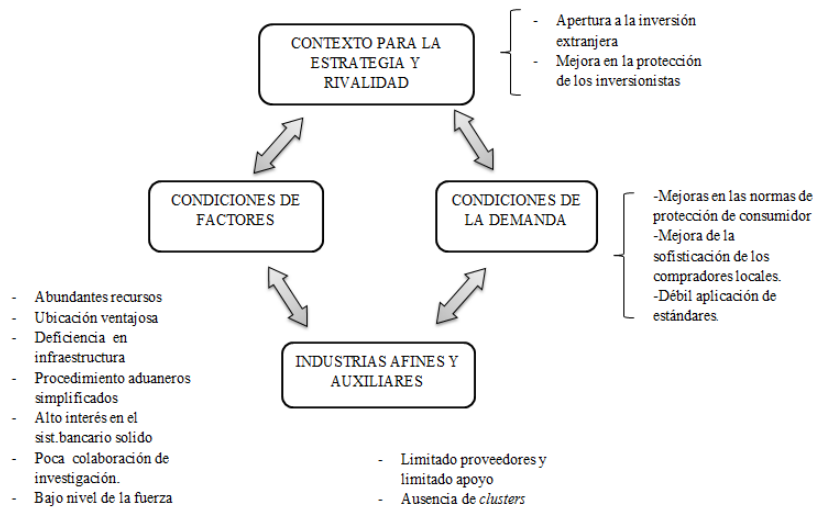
CONTEXTO PARA LA ESTRATEGIA Y RIVALIDAD

- Apertura a la inversión extranjera
- Mejora en la protección de los inversionistas

CONDICIONES DE FACTORES

CONDICIONES DE LA DEMANDA

-Mejoras en las normas de protección de consumidor
-Mejora de la sofisticación de los compradores locales.
-Débil aplicación de estándares.

- Abundantes recursos
- Ubicación ventajosa
- Deficiencia en infraestructura
- Procedimiento aduaneros simplificados
- Alto interés en el sist.bancario solido
- Poca colaboración de investigación.
- Bajo nivel de la fuerza

INDUSTRIAS AFINES Y AUXILIARES

- Limitado proveedores y limitado apoyo
- Ausencia de *clusters*